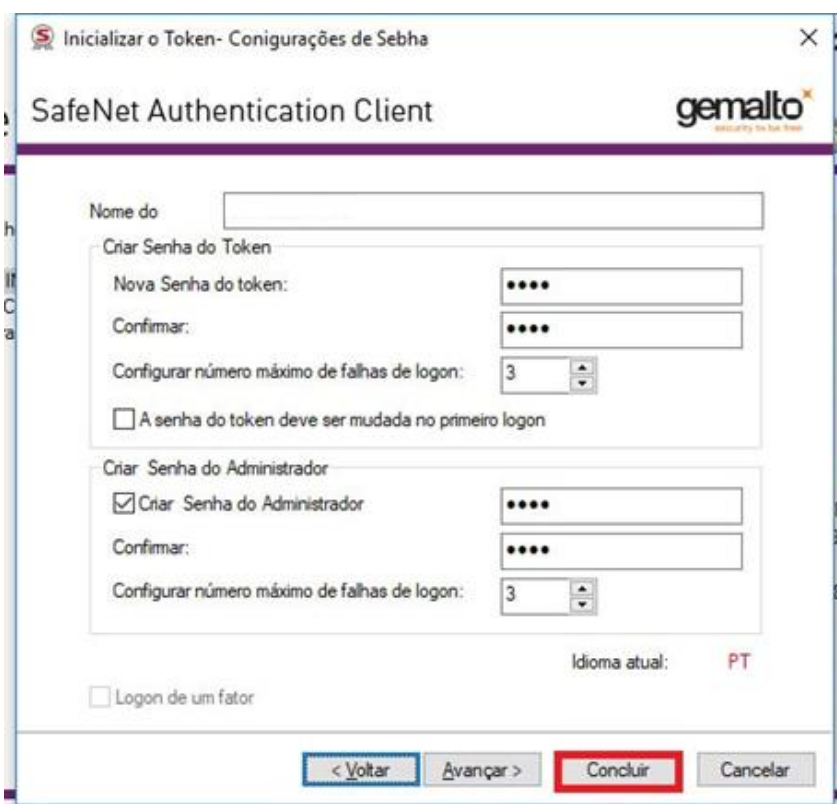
Inicializar o Token- Conigurações de Sebha

SafeNet Authentication Client

gemalto
security to be free

Nome do

Criar Senha do Token

Nova Senha do token: ••••

Confirmar: ••••

Configurar número máximo de falhas de logon: 3

A senha do token deve ser mudada no primeiro logon

Criar Senha do Administrador

Criar Senha do Administrador ••••

Confirmar: ••••

Configurar número máximo de falhas de logon: 3

Idioma atual: PT

Logon de um fator

< Voltar | Avançar > | Concluir | Cancelar